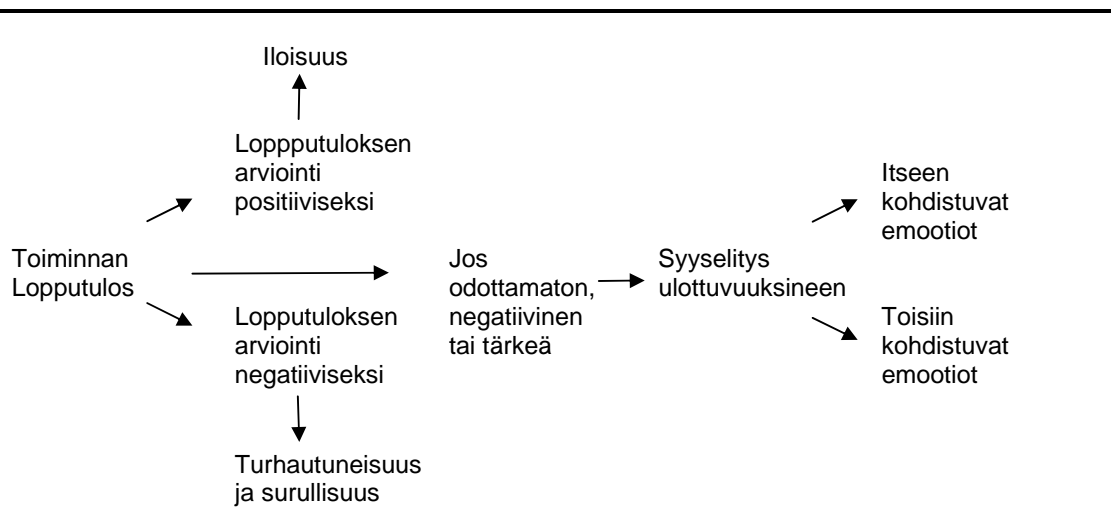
Iloisuus

Lopputuloksen arviointi positiiviseksi

Toiminnan Lopputulos

Jos odottamaton, negatiivinen tai tärkeä

Syyselitys ulottuvuuksineen

Itseen kohdistuvat emootiot

Toisiin kohdistuvat emootiot

Lopputuloksen arviointi negatiiviseksi

Turhautuneisuus ja surullisuus